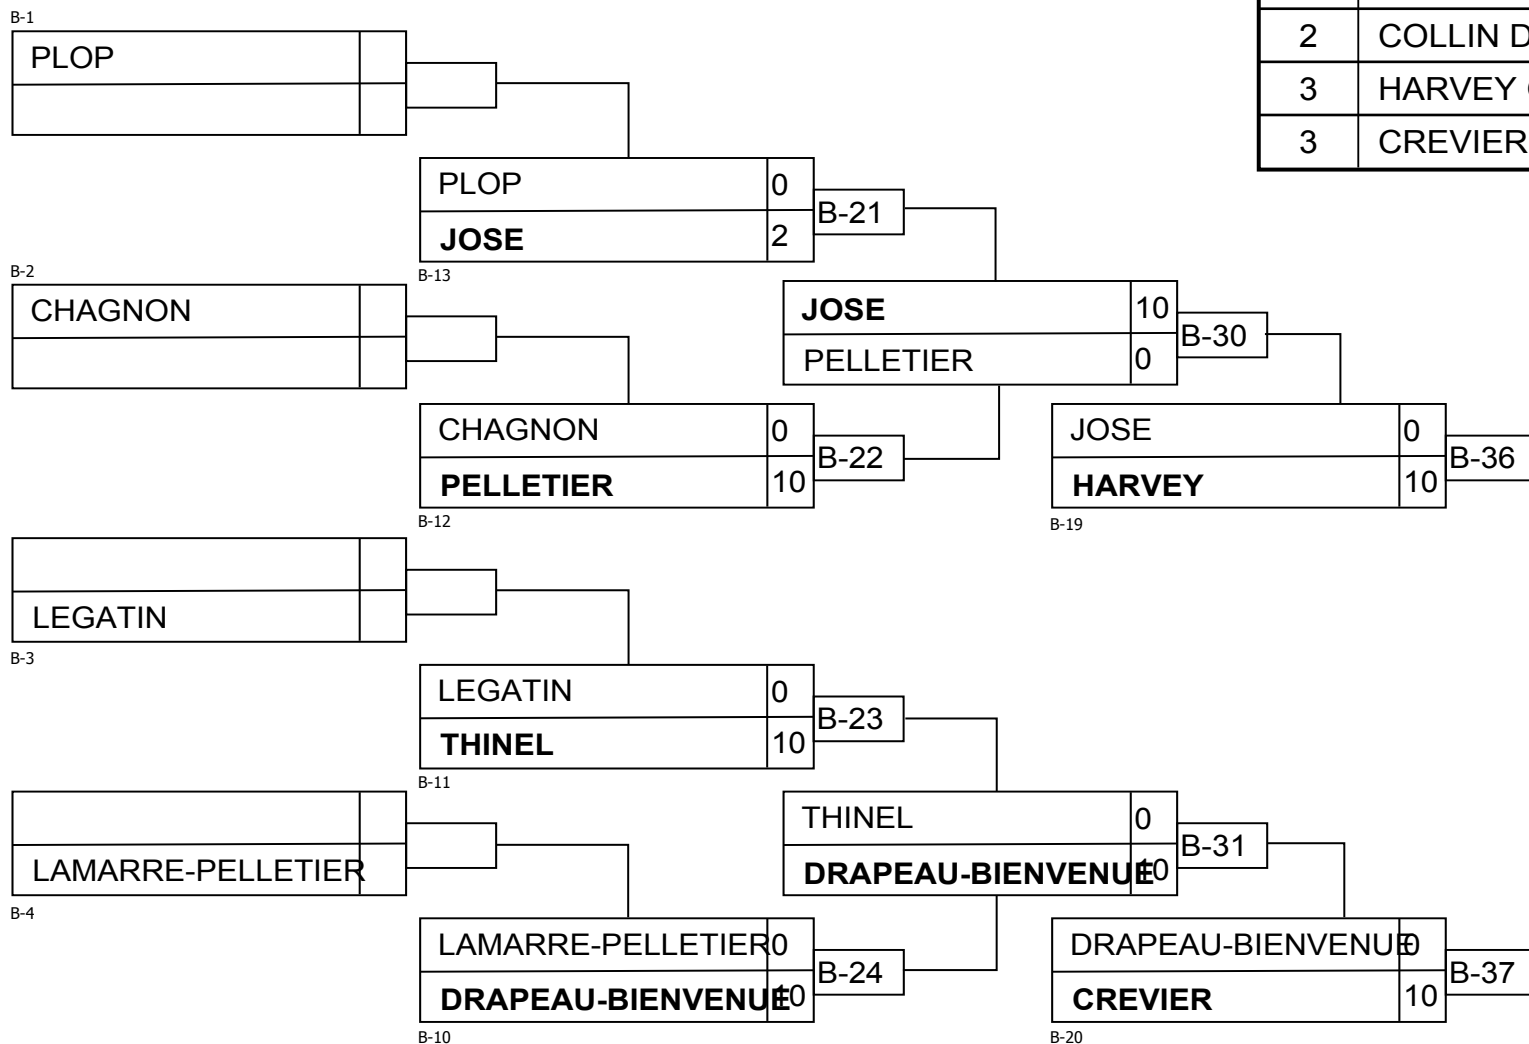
B-1
PLOP

| 2 | COLLIN D |
|---|---|
| 3 | HARVEY |
| 3 | CREVIER |

PLOP 0
JOSE 2
B-21
B-13

B-2
CHAGNON

JOSE 10
PELLETIER 0
B-30

CHAGNON 0
PELLETIER 10
B-22
B-12

JOSE 0
HARVEY 10
B-36
B-19

LEGATIN
B-3

LEGATIN 0
THINEL 10
B-23
B-11

LAMARRE-PELLETIER
B-4

THINEL 0
DRAPEAU-BIENVENUE 10
B-31

LAMARRE-PELLETIER 0
DRAPEAU-BIENVENUE 10
B-24
B-10

DRAPEAU-BIENVENUE 0
CREVIER 10
B-37
B-20